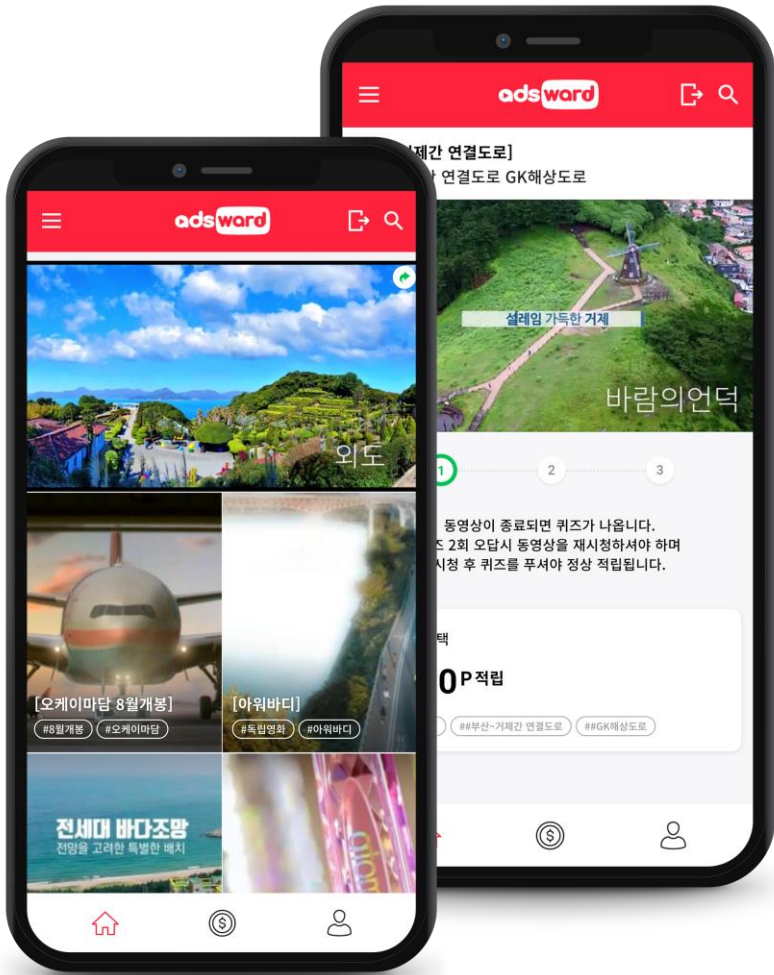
adsward

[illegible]제간 연결도로]
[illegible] 연결도로 GK해상도로

설레임 가득한 거제

바람의언덕

1
2
3

동영상이 종료되면 퀴즈가 나옵니다.
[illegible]즈 2회 오답시 동영상을 재시청하셔야 하며
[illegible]시청 후 퀴즈를 푸셔야 정상 적립됩니다.

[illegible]택
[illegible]0 P 적립

##부산~거제간 연결도로
##GK해상도로

adsward

외도

[오케이마담 8월개봉]
#8월개봉
#오케이마담

[아워바디]
#독립영화
#아워바디

전세대 바다조망
전망을 고려한 특별한 배치